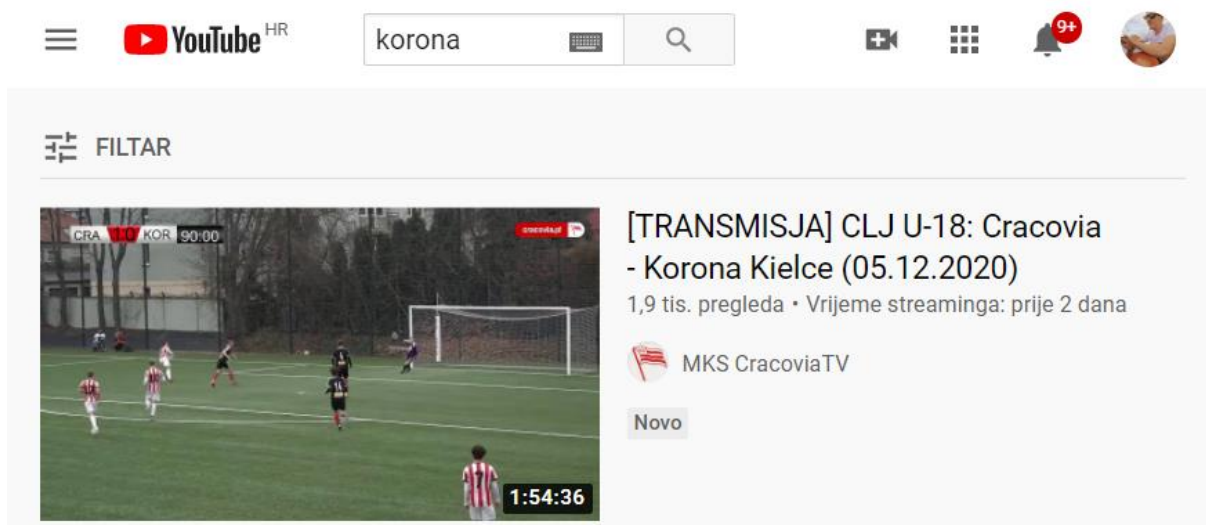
YouTube HR
korona
9+
FILTAR

CRA 1:0 KOR 90:00
cracovia.pl
1:54:36

[TRANSMISJA] CLJ U-18: Cracovia - Korona Kielce (05.12.2020)
1,9 tis. pregleda • Vrijeme streaminga: prije 2 dana
MKS CracoviaTV
Novo